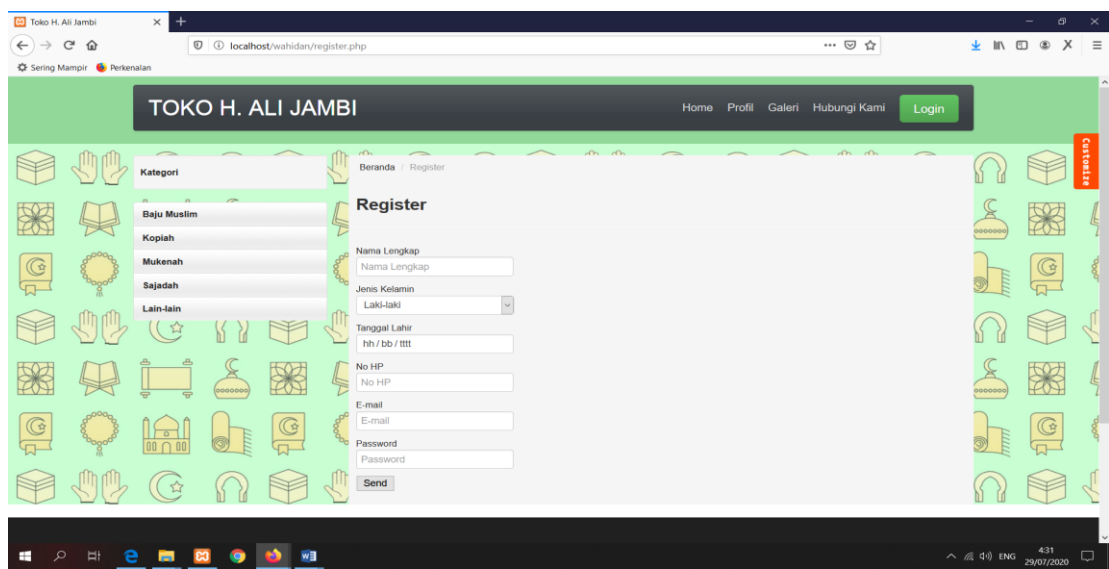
Toko H. Ali Jambi

localhost/wahidan/register.php

Sering Mampir   Perkenalan

TOKO H. ALI JAMBI

Home   Profil   Galeri   Hubungi Kami   Login

Customize

Kategori

Baju Muslim
Kopiah
Mukenah
Sajadah
Lain-lain

Beranda / Register

Register

Nama Lengkap
Nama Lengkap
Jenis Kelamin
Laki-laki
Tanggal Lahir
hh / bb / tttt
No HP
No HP
E-mail
E-mail
Password
Password
Send

ENG 4:31 29/07/2020